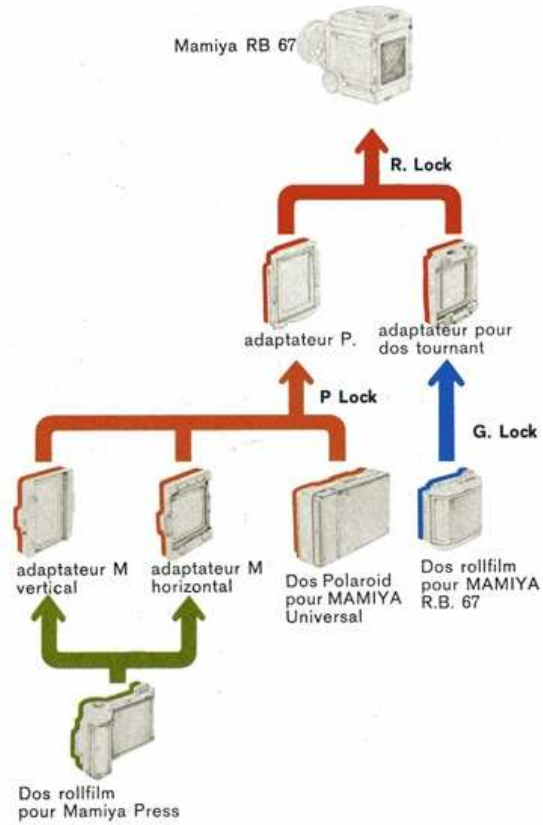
Mamiya RB 67

R. Lock

adaptateur P.

adaptateur pour dos tournant

P Lock

G. Lock

adaptateur M vertical

adaptateur M horizontal

Dos Polaroid pour MAMIYA Universal

Dos rollfilm pour MAMIYA R.B. 67

Dos rollfilm pour Mamiya Press